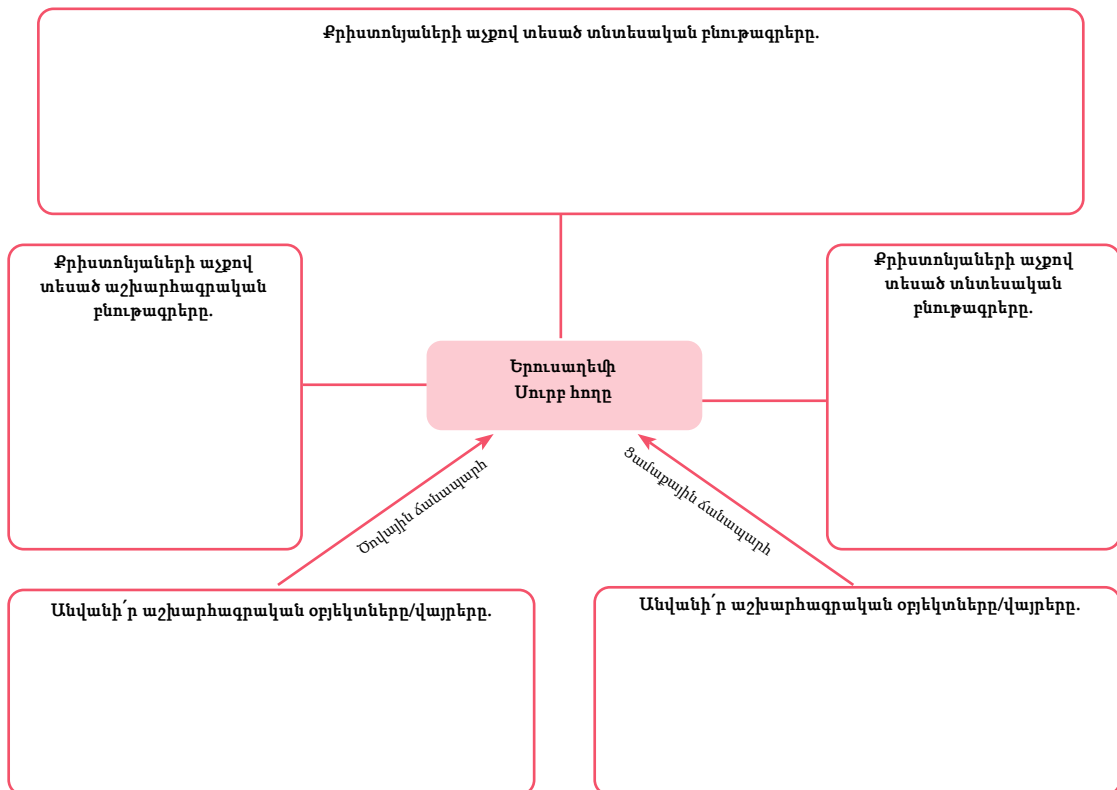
Քրիստոնյաների աչքով տեսած տնտեսական բնութագրերը.

Քրիստոնյաների աչքով տեսած աշխարհագրական բնութագրերը.

Երուսաղեմի Սուրբ հողը

Քրիստոնյաների աչքով տեսած տնտեսական բնութագրերը.

Ծովային ճանապարհ

Ցամաքային ճանապարհ

Անվանի՛ր աշխարհագրական օբյեկտները/վայրերը.

Անվանի՛ր աշխարհագրական օբյեկտները/վայրերը.